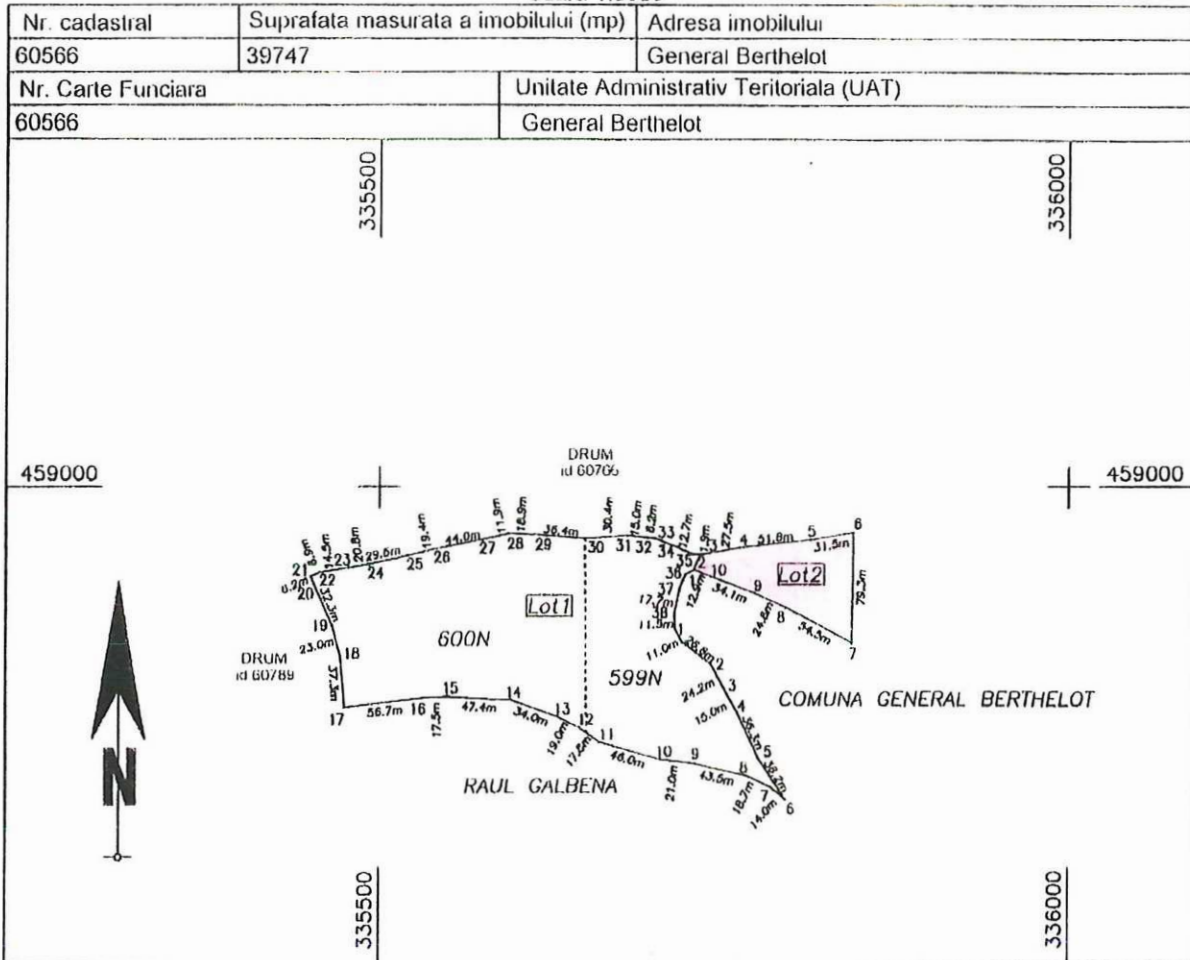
| Nr. cadastral | Suprafata masurata a imobilului (mp) | Adresa imobilului |
|---|---|---|
| 60566 | 39747 | General Berthelot |

| Nr. Carte Funciara | Unitate Administrativ Teritoriala (UAT) |
|---|---|
| 60566 | General Berthelot |

335500

336000

459000

459000

DRUM
id 60766

DRUM
id 60789

Lot1

Lot2

600N

599N

COMUNA GENERAL BERTHELOT

RAUL GALBENA

N

21 22 23 24 25 26 27 28 29 30 31 32 33 34 35 36 37 38 19 20 18 17 16 15 14 13 12 11 10 9 8 7 6 5 4 3 2 1

8.9m 14.5m 20.8m 29.6m 19.4m 44.0m 11.9m 18.9m 38.4m 30.4m 15.0m 8.2m 12.7m 9.9m 27.5m 51.8m 31.5m 79.3m 34.1m 24.8m 34.5m 12.6m 17.4m 11.9m 11.0m 25.8m 24.2m 15.0m 35.5m 38.2m 14.0m 18.7m 43.5m 21.0m 46.0m 17.2m 19.0m 34.0m 47.4m 17.5m 56.7m 37.3m 23.0m 32.3m 6.2m

335500

336000